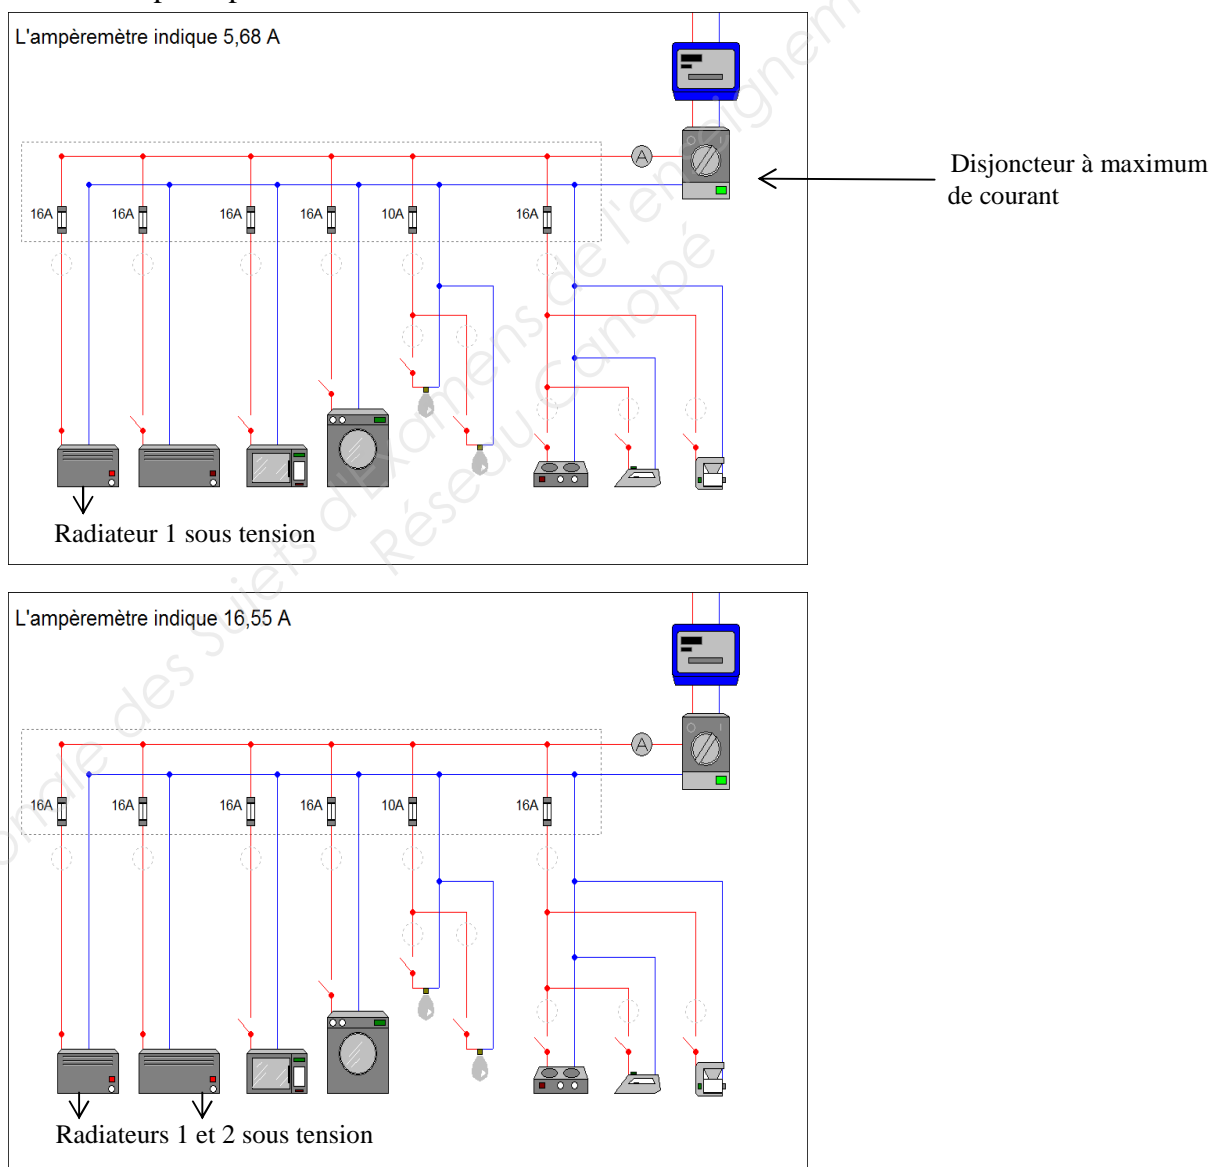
L'ampèremètre indique 5,68 A

A

16A 16A 16A 16A 10A 16A

Disjoncteur à maximum de courant

Radiateur 1 sous tension

Réseau Canopé

L'ampèremètre indique 16,55 A

A

16A 16A 16A 16A 10A 16A

Radiateurs 1 et 2 sous tension